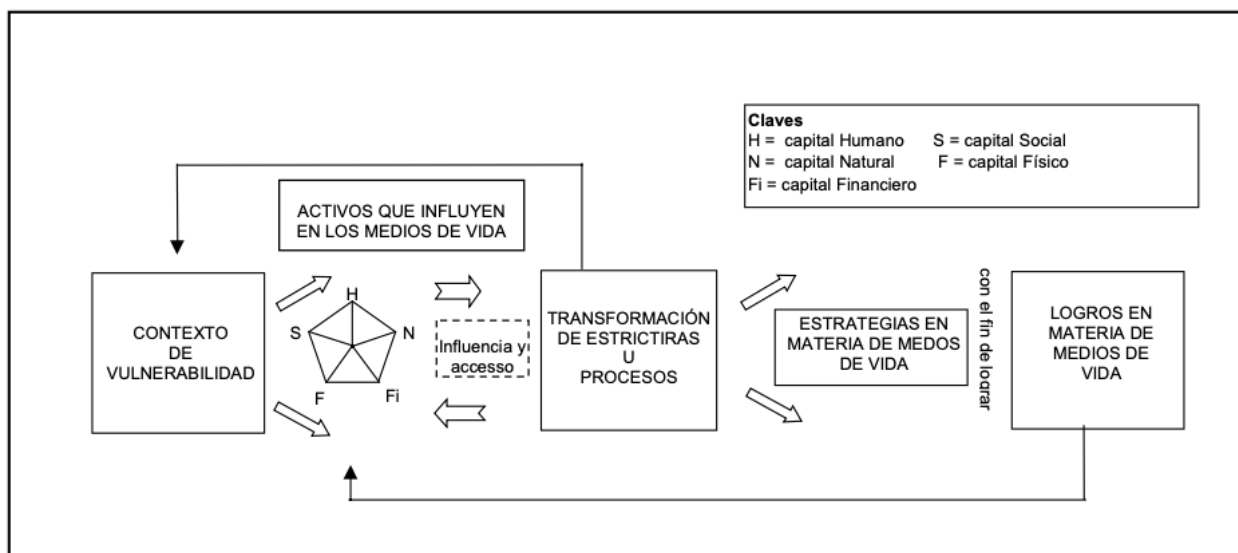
Claves
H = capital Humano S = capital Social
N = capital Natural F = capital Físico
Fi = capital Financiero

ACTIVOS QUE INFLUYEN EN LOS MEDIOS DE VIDA

CONTEXTO DE VULNERABILIDAD

H
S
N
F
Fi

Influencia y accesso

TRANSFORMACIÓN DE ESTRICTIRAS U PROCESOS

ESTRATEGIAS EN MATERIA DE MEDOS DE VIDA

con el fin de loqrar

LOGROS EN MATERIA DE MEDIOS DE VIDA